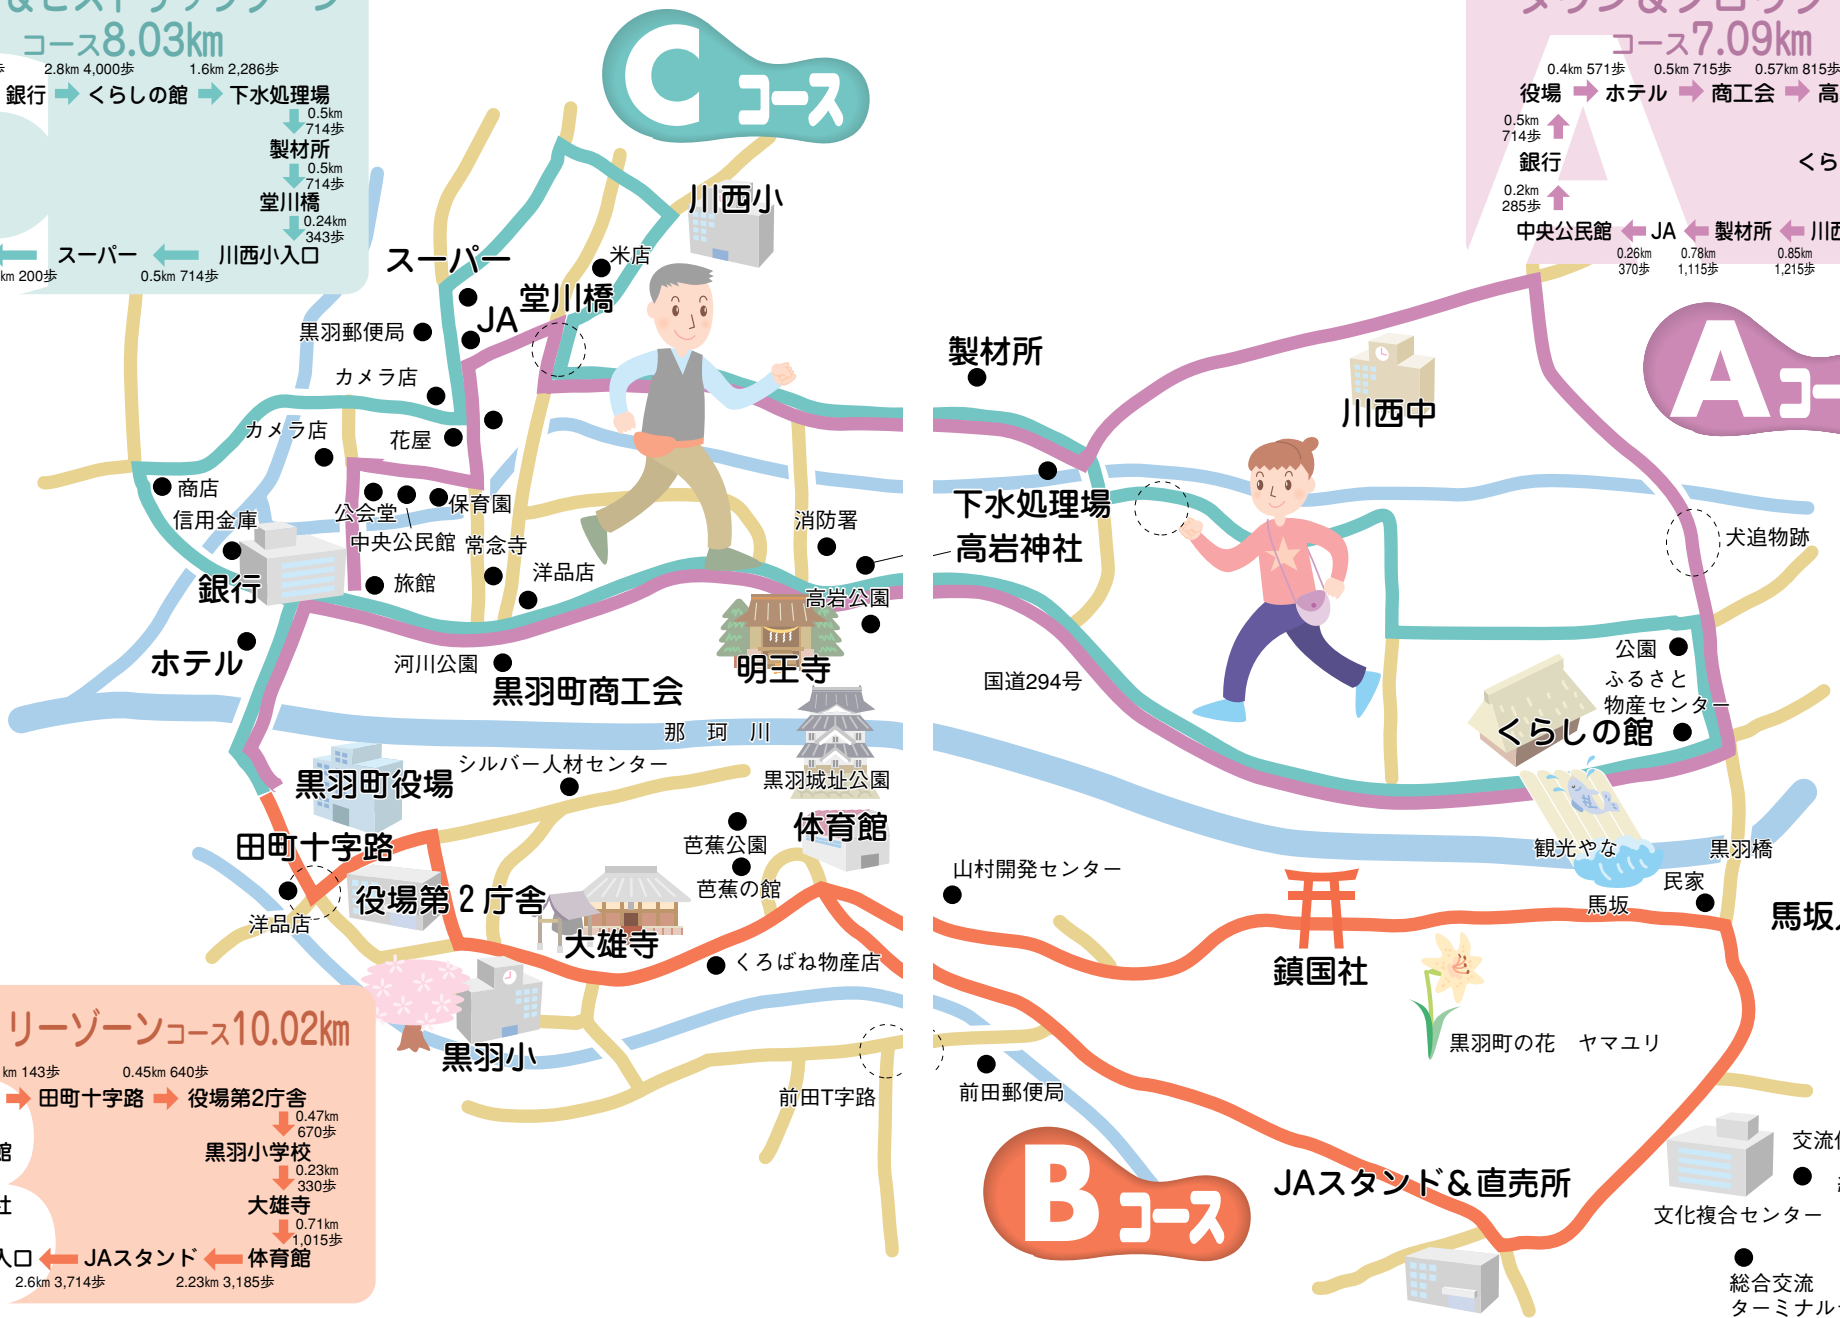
コース8.03km
2.8km 4,000歩 1.6km 2,286歩
銀行 くらしの館 下水処理場
0.5km 714歩
製材所
0.5km 714歩
堂川橋
0.24km 343歩
スーパー 川西小入口
km 200歩 0.5km 714歩

Cコース

川西小
米店
スーパー
JA
堂川橋
黒羽郵便局
カメラ店
カメラ店
花屋
商店
信用金庫
公会堂
保育園
中央公民館
常念寺
銀行
旅館
洋品店
消防署
高岩公園
ホテル
河川公園
黒羽町商工会
明王寺
那珂川
黒羽町役場
シルバー人材センター
黒羽城址公園
田町十字路
芭蕉公園
体育館
芭蕉の館
役場第２庁舎
洋品店
大雄寺
くろばね物産店
黒羽小
前田T字路

リーゾーンコース10.02km
km 143歩 0.45km 640歩
田町十字路 役場第2庁舎
0.47km 670歩
黒羽小学校
0.23km 330歩
大雄寺
0.71km 1,015歩
入口 JAスタンド 体育館
2.6km 3,714歩 2.23km 3,185歩

コース7.09km
0.4km 571歩 0.5km 715歩 0.57km 815歩
役場 ホテル 商工会 高
0.5km 714歩
銀行
くら
0.2km 285歩
中央公民館 JA 製材所 川西
0.26km 370歩 0.78km 1,115歩 0.85km 1,215歩

Aコ

製材所
川西中
下水処理場
高岩神社
犬追物跡
国道294号
公園
ふるさと物産センター
くらしの館
観光やな
黒羽橋
山村開発センター
民家
馬坂
馬坂
鎮国社
黒羽町の花 ヤマユリ
前田郵便局
Bコース
JAスタンド＆直売所
交流
文化複合センター
総合交流ターミナル